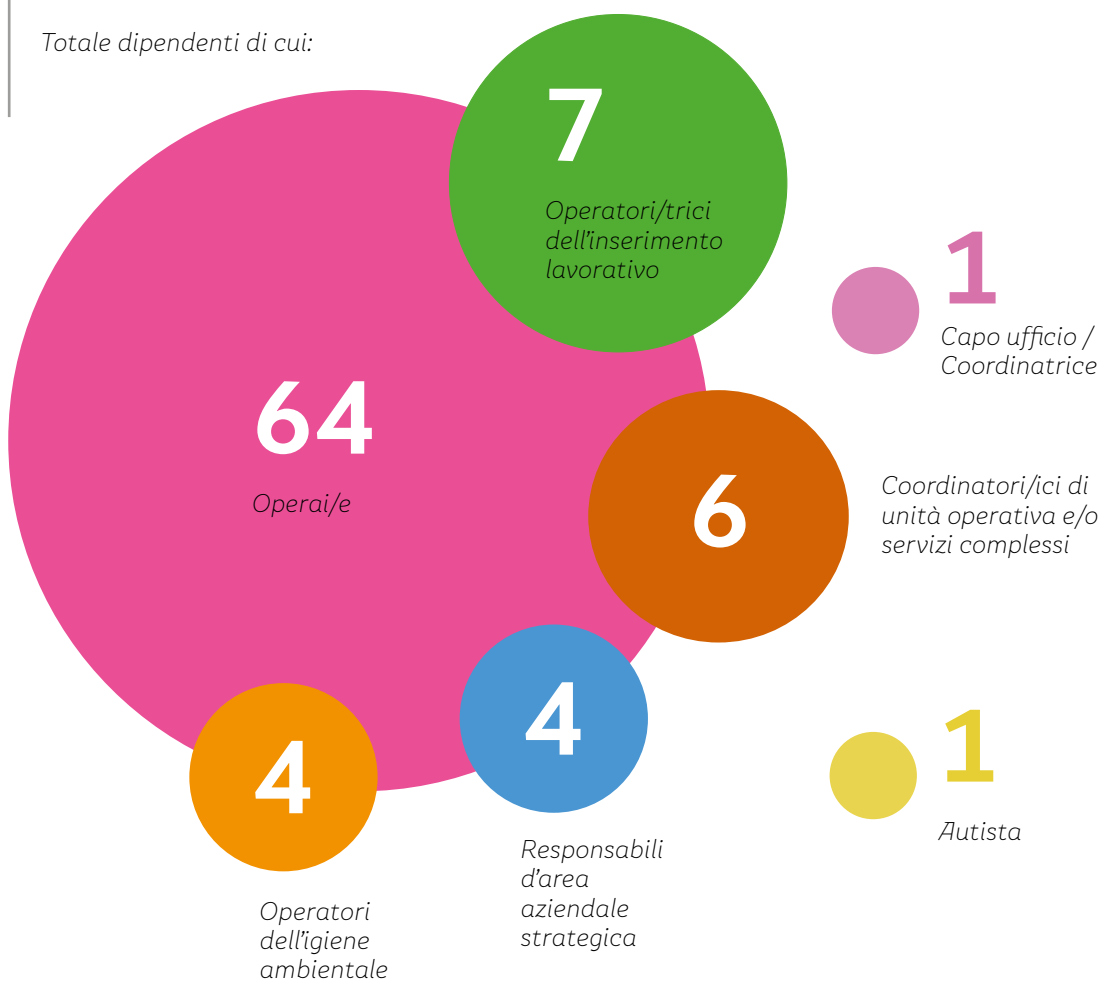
Totale dipendenti di cui:

7
Operatori/trici dell’inserimento lavorativo

1
Capo ufficio / Coordinatrice

64
Operai/e

6
Coordinatori/ici di unità operativa e/o servizi complessi

4
Operatori dell’igiene ambientale

4
Responsabili d’area aziendale strategica

1
Autista